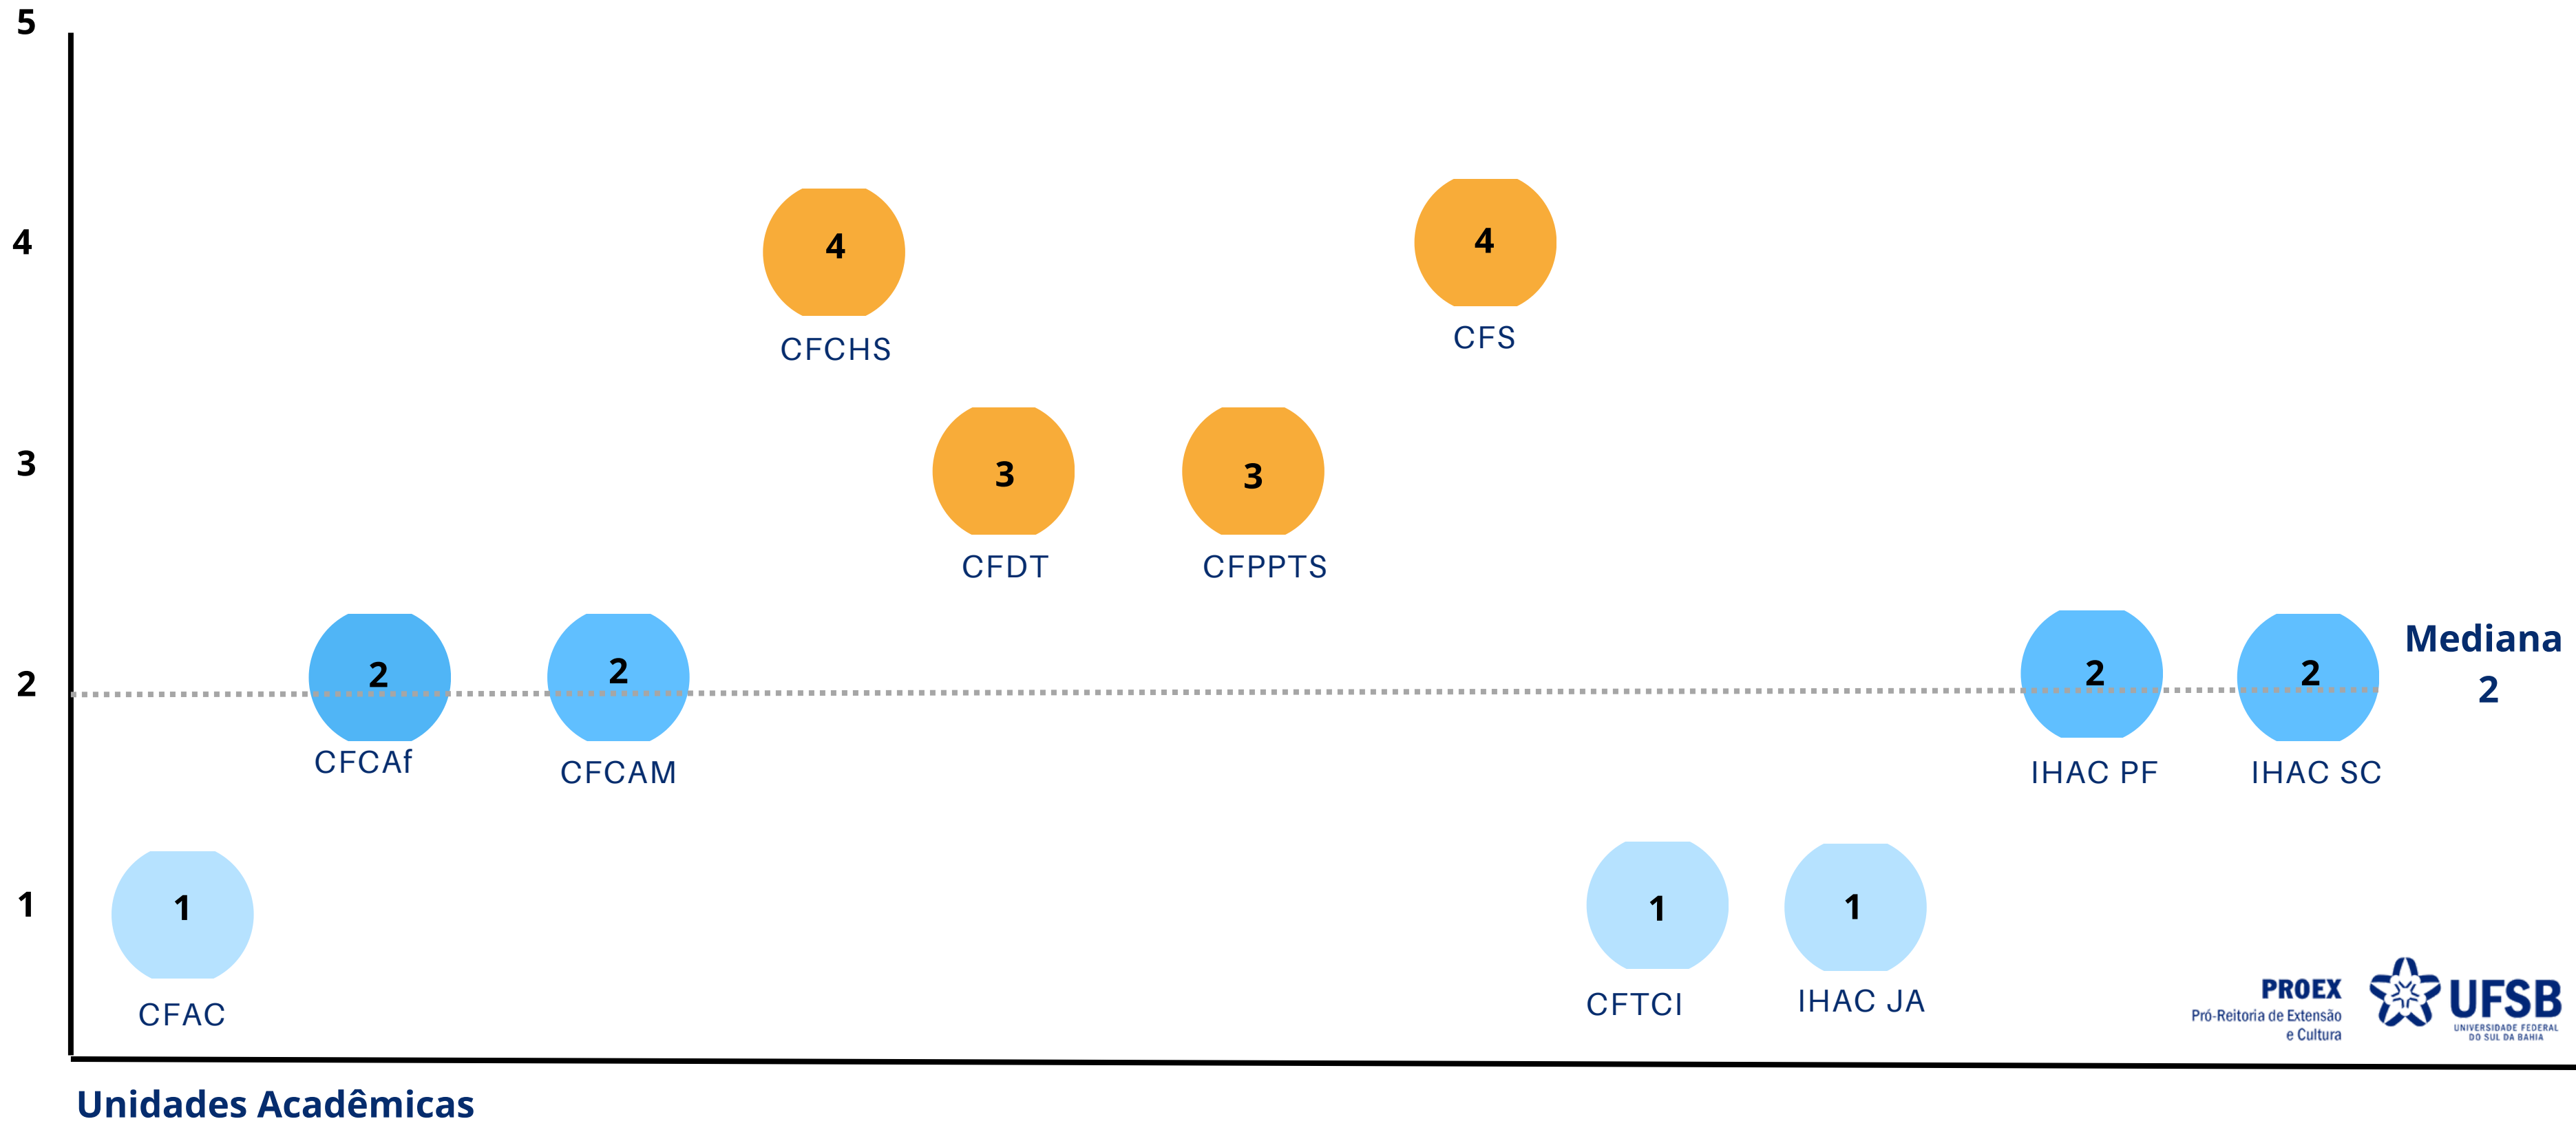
5
4
3
2
1

4
CFCHS

4
CFS

3
CFDT

3
CFPPTS

2
CFCAf

2
CFCAM

2
IHAC PF

2
IHAC SC

Mediana
2

1
CFAC

1
CFTCI

1
IHAC JA

PROEX
Pró-Reitoria de Extensão e Cultura

UFSB
UNIVERSIDADE FEDERAL DO SUL DA BAHIA

Unidades Acadêmicas